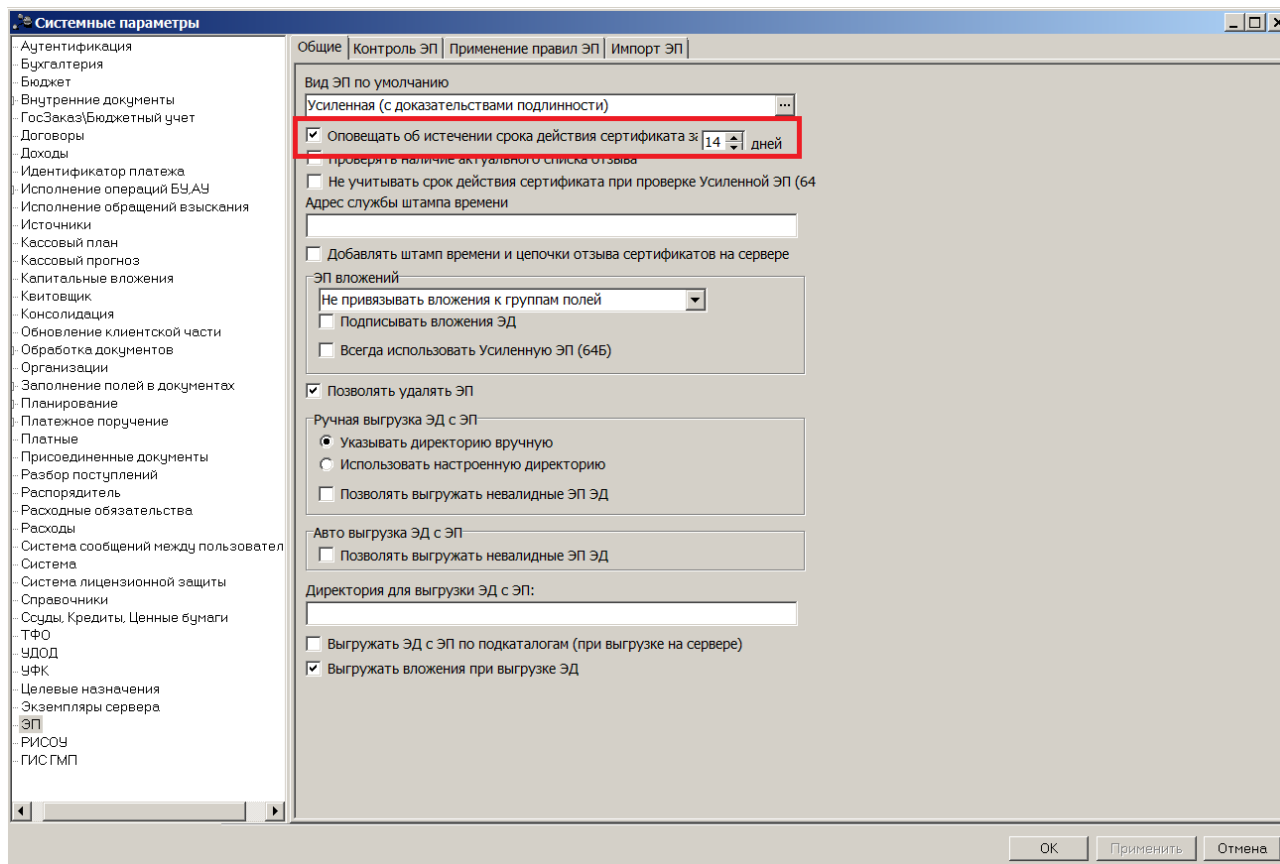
Системные параметры

Аутентификация
Бухгалтерия
Бюджет
Внутренние документы
ГосЗаказ\Бюджетный учет
Договоры
Доходы
Идентификатор платежа
Исполнение операций БУ,АУ
Исполнение обращений взыскания
Источники
Кассовый план
Кассовый прогноз
Капитальные вложения
Квитовщик
Консолидация
Обновление клиентской части
Обработка документов
Организации
Заполнение полей в документах
Планирование
Платежное поручение
Платные
Присоединенные документы
Разбор поступлений
Распорядитель
Расходные обязательства
Расходы
Система сообщений между пользовател
Система
Система лицензионной защиты
Справочники
Ссуды, Кредиты, Ценные бумаги
ТФО
УДОД
УФК
Целевые назначения
Экземпляры сервера
ЭП
РИСОУ
ГИС ГМП

Общие | Контроль ЭП | Применение правил ЭП | Импорт ЭП

Вид ЭП по умолчанию
Усиленная (с доказательствами подлинности)
Оповещать об истечении срока действия сертификата за 14 дней
Проверять наличие актуального списка отзыва
Не учитывать срок действия сертификата при проверке Усиленной ЭП (64
Адрес службы штампа времени
Добавлять штамп времени и цепочки отзыва сертификатов на сервере
ЭП вложений
Не привязывать вложения к группам полей
Подписывать вложения ЭД
Всегда использовать Усиленную ЭП (64Б)
Позволять удалять ЭП
Ручная выгрузка ЭД с ЭП
Указывать директорию вручную
Использовать настроенную директорию
Позволять выгружать невалидные ЭП ЭД
Авто выгрузка ЭД с ЭП
Позволять выгружать невалидные ЭП ЭД
Директория для выгрузки ЭД с ЭП:
Выгружать ЭД с ЭП по подкаталогам (при выгрузке на сервере)
Выгружать вложения при выгрузке ЭД

OK | Применить | Отмена